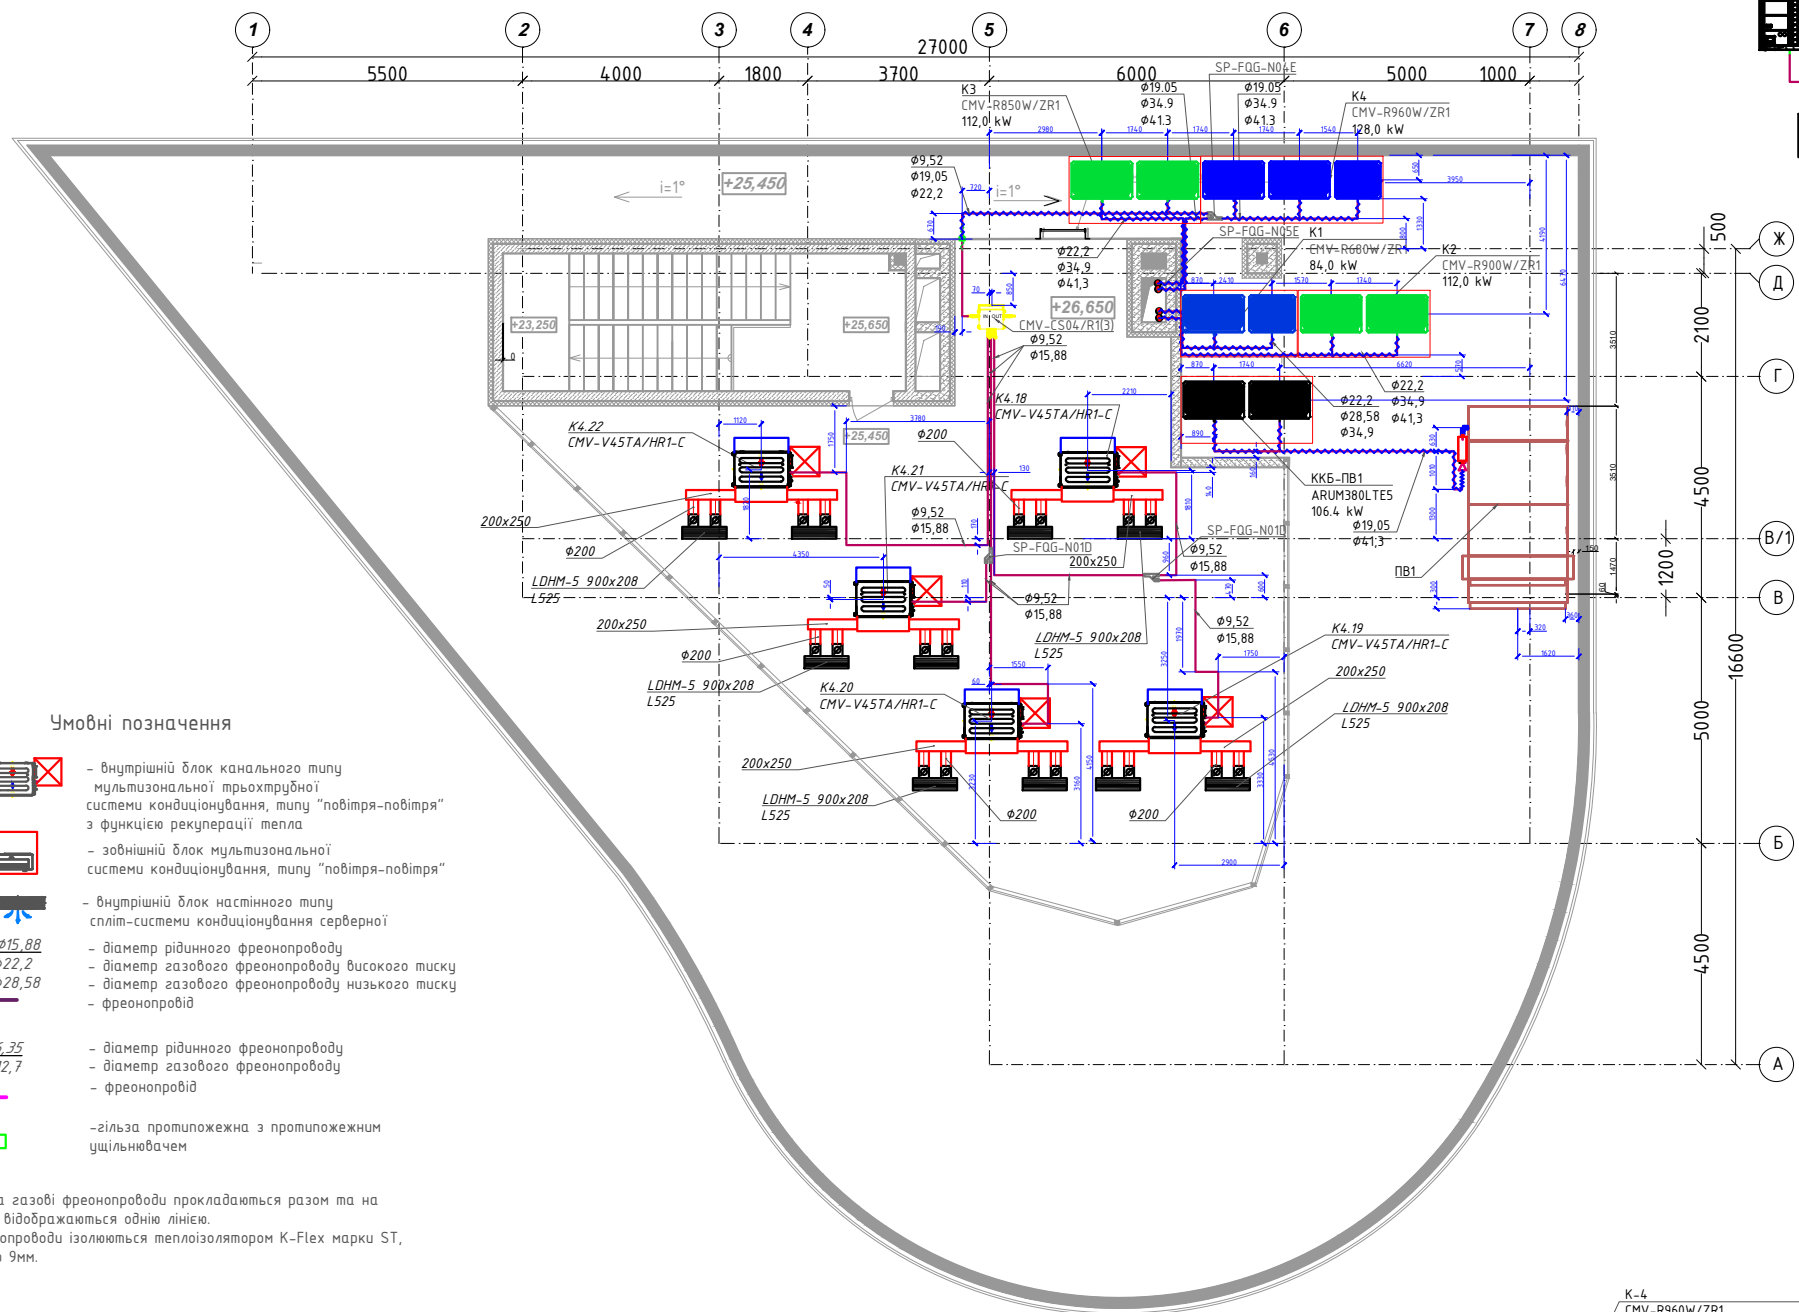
1 2 3 4 5 6 7 8

27000

5500 4000 1800 3700 6000 5000 1000

K3
CMV-R850W/ZR1
112,0 kW

SP-FQG-N04E
ϕ19.05
ϕ34.9
ϕ41.3

ϕ19.05
ϕ34.9
ϕ41.3

K4
CMV-R960W/ZR1
128,0 kW

i=1°
+25,450

ϕ9,52
ϕ19,05
ϕ22,2

i=1°

SP-FQG-N05E
ϕ22,2
ϕ34,9
ϕ41,3

K1
CMV-R680W/ZR1
84,0 kW

K2
CMV-R900W/ZR1
112,0 kW

+23,250
+25,650
+26,650
CMV-CS04/R1(3)
ϕ9,52
ϕ15,88

K4.18
CMV-V45TA/HR1-C
ϕ200

+25,450

K4.22
CMV-V45TA/HR1-C

K4.21
CMV-V45TA/HR1-C

ϕ22,2
ϕ34,9
ϕ41,3
ϕ22,2
ϕ28,58
ϕ34,9

ККБ-ПВ1
ARUM380LTE5
106.4 kW
ϕ19,05
ϕ41,3

200x250
ϕ200
LDHM-5 900x208
L525

ϕ9,52
ϕ15,88
SP-FQG-N01D
200x250
SP-FQG-N01D
ϕ9,52
ϕ15,88

ПВ1

ϕ9,52
ϕ15,88

200x250
ϕ200
LDHM-5 900x208
L525

ϕ9,52
ϕ15,88
LDHM-5 900x208
L525

K4.19
CMV-V45TA/HR1-C
200x250
LDHM-5 900x208
L525

K4.20
CMV-V45TA/HR1-C
200x250
LDHM-5 900x208
L525
ϕ200
ϕ200

Ж Д Г В/1 В Б А

500 2100 4500 1200 16600 5000 4500

Умовні позначення

- внутрішній блок канального типу мультизональної трьохтрубної системи кондиціювання, типу "повітря-повітря" з функцією рекуперації тепла

- зовнішній блок мультизональної системи кондиціювання, типу "повітря-повітря"

- внутрішній блок настінного типу спліт-системи кондиціювання серверної

ϕ15,88 - діаметр рідинного фреонопроводу
ϕ22,2 - діаметр газового фреонопроводу високого тиску
ϕ28,58 - діаметр газового фреонопроводу низького тиску
- фреонопровід

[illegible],35 - діаметр рідинного фреонопроводу
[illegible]2,7 - діаметр газового фреонопроводу
- фреонопровід

-гільза протипожежна з протипожежним ущільнювачем

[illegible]а газові фреонопроводи прокладаються разом та на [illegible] відображаються одню лінією.
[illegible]опроводи ізолюються теплоізолятором K-Flex марки ST, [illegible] 9мм.

K-4
CMV-R960W/ZR1